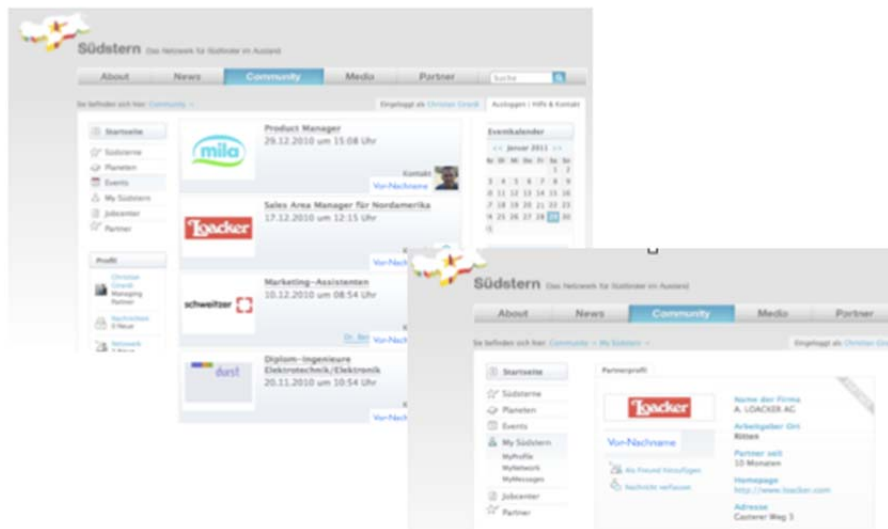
Südstern Das Netzwerk für Südtiroler im Ausland

About News Community Media Partner Suche

Sie befinden sich hier: Community

Eingeloggt als Christian Girardi Ausloggen | Hilfe & Kontakt

Startseite
Südsterne
Planeten
Events
My Südstern
Jobcenter
Partner

Profil
Christian Girardi Managing Partner
Nachrichten 0 Neue
Netzwerk

mila
Product Manager
29.12.2010 um 15:08 Uhr
Kontakt
Vor-Nachname

Loacker
Sales Area Manager für Nordamerika
17.12.2010 um 12:15 Uhr
Vor-Nach

schweitzer
Marketing-Assistenten
10.12.2010 um 08:54 Uhr
Vor-Nach

durst
Diplom-Ingenieure Elektrotechnik/Elektronik
20.11.2010 um 10:54 Uhr
Vor-Nach

Eventkalender
<< Januar 2011 >>
Mo Di Mi Do Fr Sa So
1 2
3 4 5 6 7 8 9
10 11 12 13 14 15 16
17 18 19 20 21 22 23
24 25 26 27 28 29 30
31

Südstern Das Netzwerk für Südtiroler im Ausland

About News Community Media Partner

Sie befinden sich hier: Community > My Südstern

Eingeloggt als Christian Gira

Startseite
Südsterne
Planeten
Events
My Südstern
MyProfile
MyNetwork
MyMessages
Jobcenter
Partner

Partnerprofil

Loacker
Vor-Nachname
Als Freund hinzufügen
Nachricht verfassen

Name der Firma
A. LOACKER AG
Arbeitgeber Ort
Ritten
Partner seit
10 Monaten
Homepage
http://www.loacker.com
Adresse
Casterer Weg 3